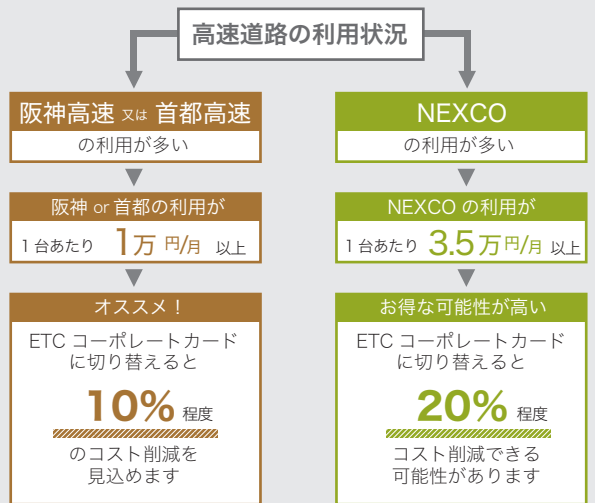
高速道路の利用状況

阪神高速 又は 首都高速
の利用が多い

阪神 or 首都の利用が
1台あたり 1万 円/月 以上

オススメ！
ETC コーポレートカードに切り替えると
10% 程度
のコスト削減を見込めます

NEXCO
の利用が多い

NEXCO の利用が
1台あたり 3.5万円/月 以上

お得な可能性が高い
ETC コーポレートカードに切り替えると
20% 程度
コスト削減できる可能性があります